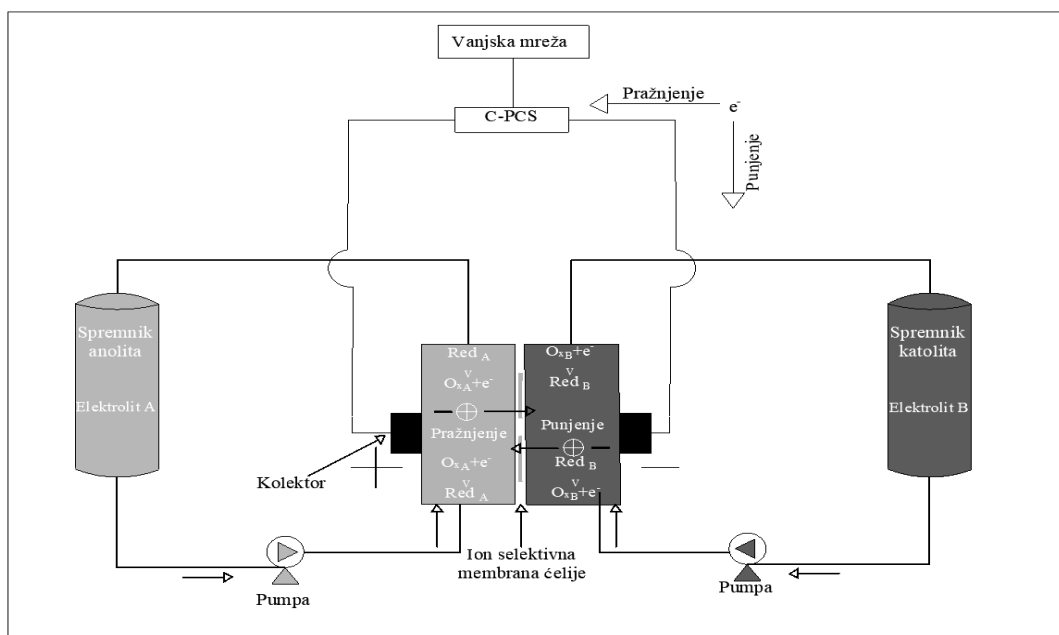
Vanjska mreža

Pražnjenje $e^-$

C-PCS

Punjenje

Spremnik anolita

Elektrolit A

$Red_A$
v
$O_{xA}+e^-$

Pražnjenje

$O_{xA}+e^-$
v
$Red_A$

$O_{xB}+e^-$
v
$Red_B$

Punjenje

$Red_B$
v
$O_{xB}+e^-$

Spremnik katolita

Elektrolit B

Kolektor

Ion selektivna membrana ćelije

Pumpa

Pumpa